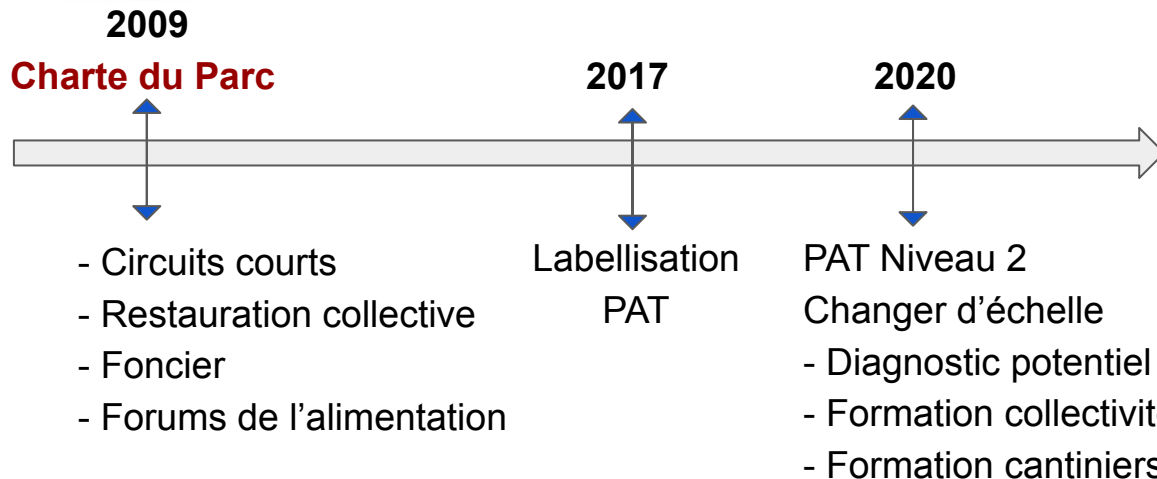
2009
Charte du Parc

- Circuits courts
- Restauration collective
- Foncier
- Forums de l’alimentation

2017

Labellisation PAT

2020

PAT Niveau 2
Changer d’échelle
- Diagnostic potentiel
- Formation collectivit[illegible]
- Formation cantiniers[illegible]